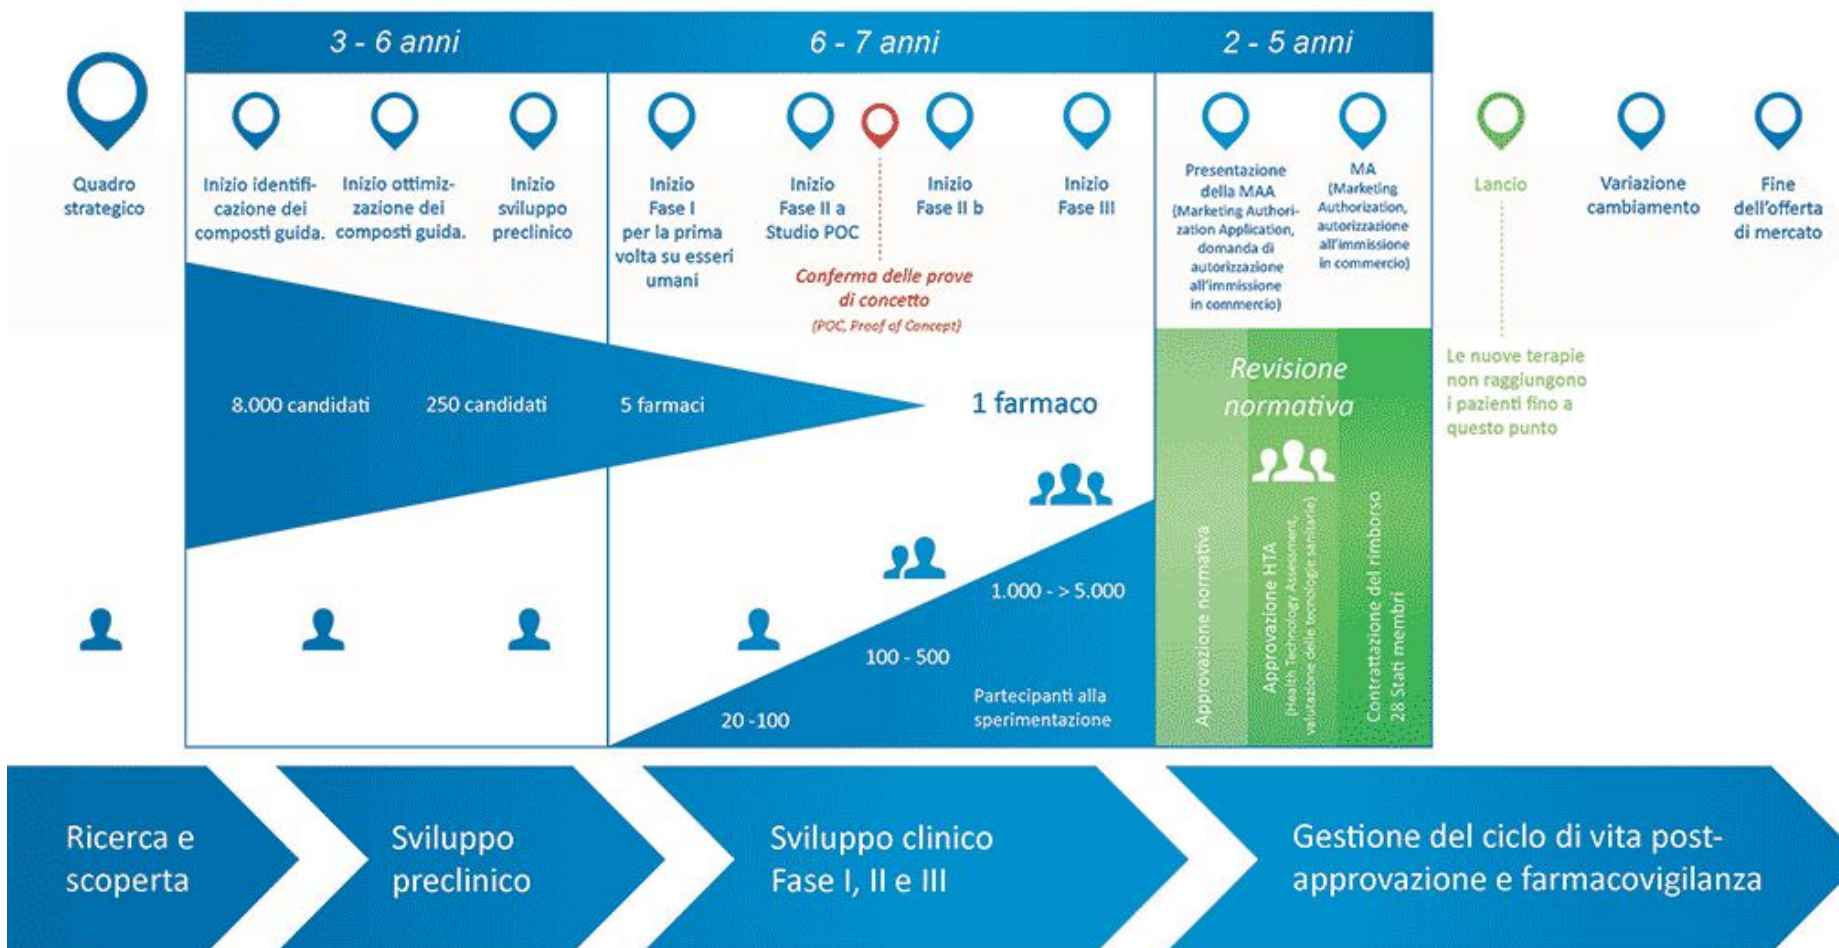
3 - 6 anni

6 - 7 anni

2 - 5 anni

Quadro strategico

Inizio identificazione dei composti guida.

Inizio ottimizzazione dei composti guida.

Inizio sviluppo preclinico

Inizio Fase I per la prima volta su esseri umani

Inizio Fase II a Studio POC

Inizio Fase II b

Inizio Fase III

Conferma delle prove di concetto

(POC, Proof of Concept)

Presentazione della MAA (Marketing Authorization Application, domanda di autorizzazione all'immissione in commercio)

MA (Marketing Authorization, autorizzazione all'immissione in commercio)

Lancio

Variazione cambiamento

Fine dell'offerta di mercato

8.000 candidati

250 candidati

5 farmaci

1 farmaco

Revisione normativa

Le nuove terapie non raggiungono i pazienti fino a questo punto

1.000 - > 5.000

100 - 500

20 -100

Partecipanti alla sperimentazione

Approvazione normativa

Approvazione HTA (Health Technology Assessment, valutazione delle tecnologie sanitarie)

Contrattazione del rimborso 28 Stati membri

Ricerca e scoperta

Sviluppo preclinico

Sviluppo clinico Fase I, II e III

Gestione del ciclo di vita post-approvazione e farmacovigilanza